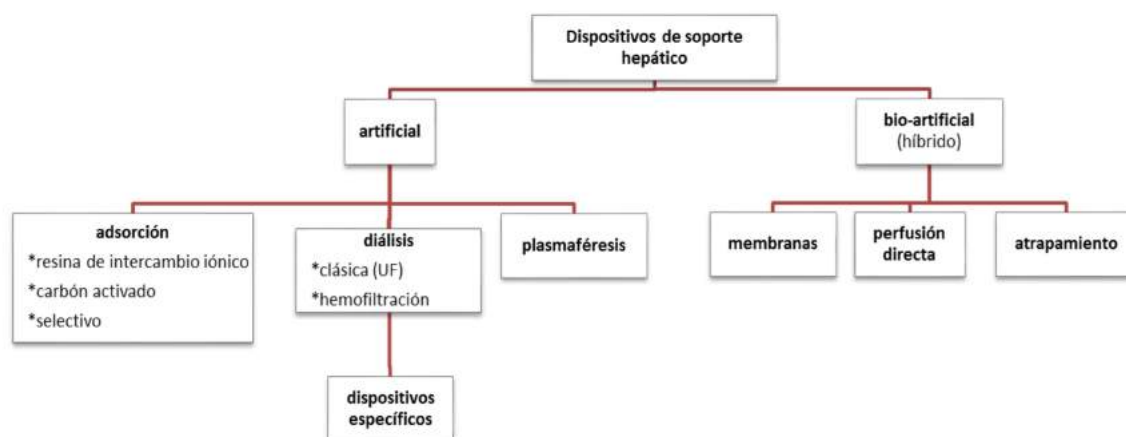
Dispositivos de soporte hepático

artificial

bio-artificial
(híbrido)

adsorción
*resina de intercambio iónico
*carbón activado
*selectivo

diálisis
*clásica (UF)
*hemofiltración

plasmaféresis

dispositivos específicos

membranas

perfusión directa

atrapamiento